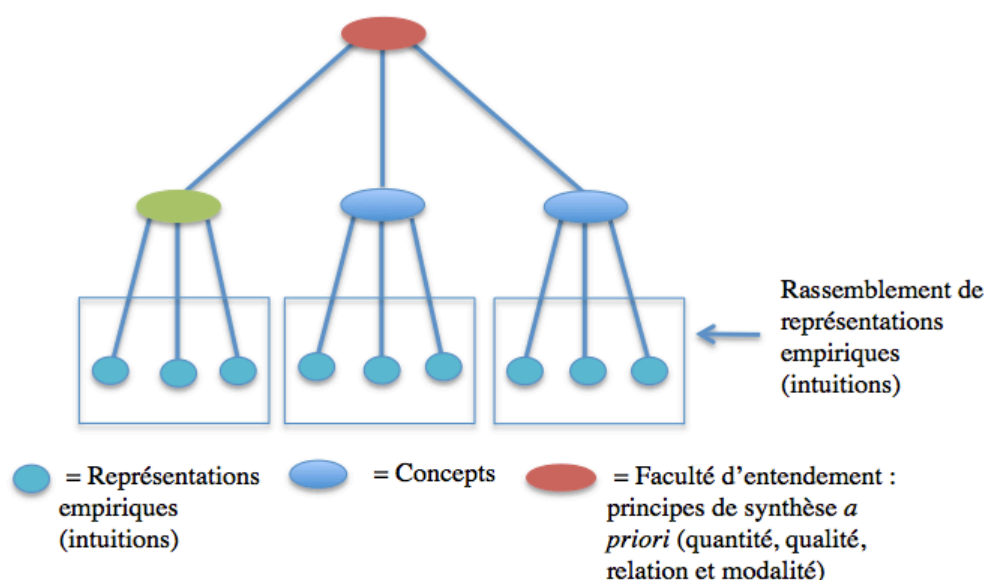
Rassemblement de représentations empiriques (intuitions)

= Représentations empiriques (intuitions)

= Concepts

= Faculté d'entendement : principes de synthèse *a priori* (quantité, qualité, relation et modalité)